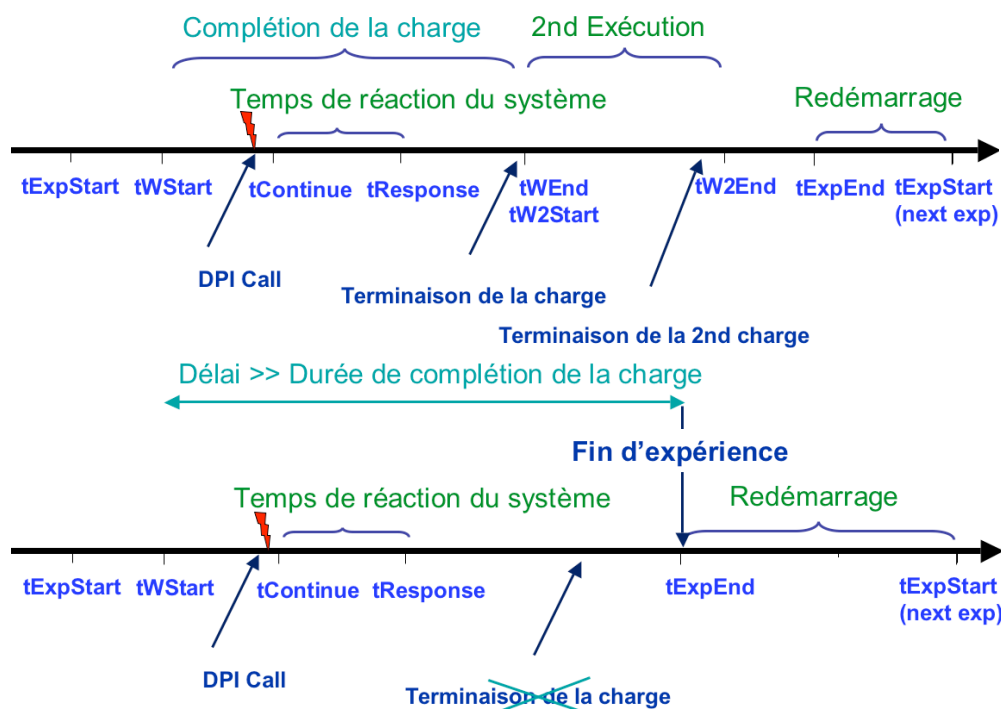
Complétion de la charge

2nd Exécution

Temps de réaction du système

Redémarrage

tExpStart tWStart tContinue tResponse tWEnd tW2Start tW2End tExpEnd tExpStart (next exp)

DPI Call

Terminaison de la charge

Terminaison de la 2nd charge

Délai >> Durée de complétion de la charge

Fin d'expérience

Temps de réaction du système

Redémarrage

tExpStart tWStart tContinue tResponse tExpEnd tExpStart (next exp)

DPI Call

Terminaison de la charge